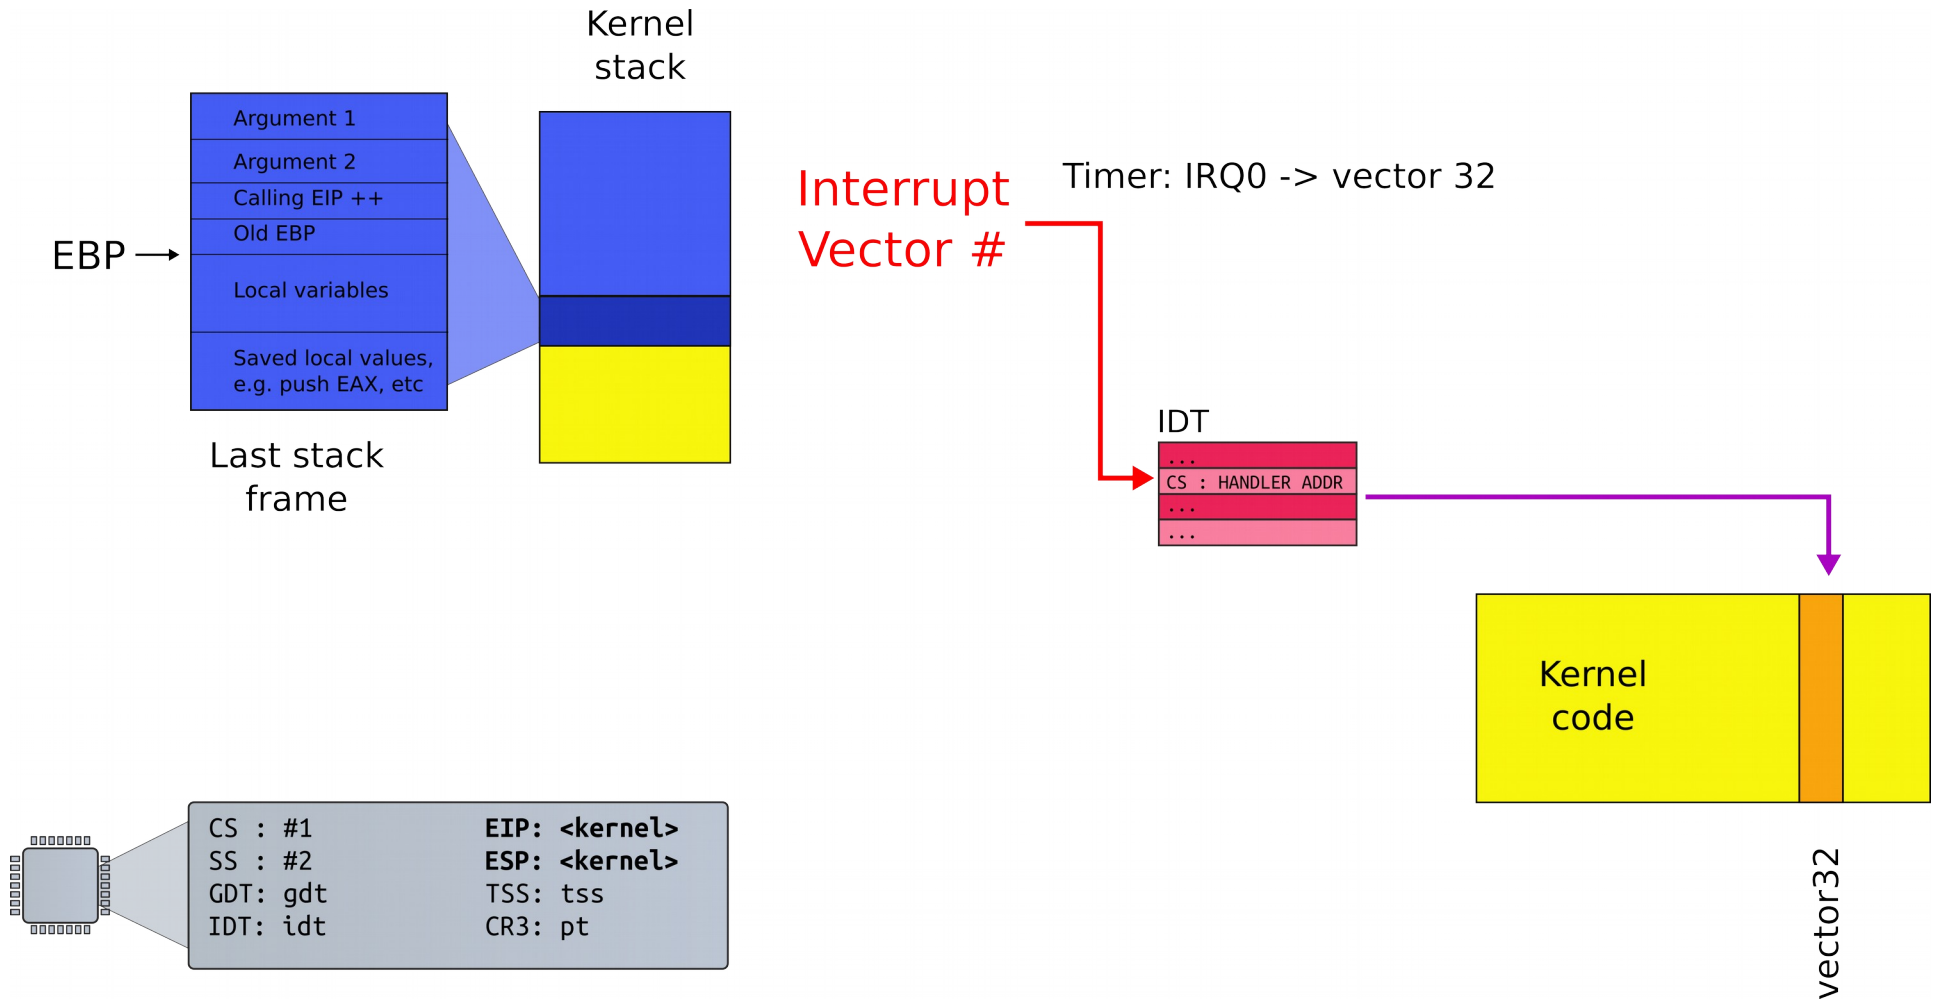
Kernel stack

Argument 1
Argument 2
Calling EIP ++
Old EBP
Local variables
Saved local values, e.g. push EAX, etc

EBP

Last stack frame

Interrupt Vector #

Timer: IRQ0 -> vector 32

IDT
...
CS : HANDLER ADDR
...
...

Kernel code

vector32

CS : #1
SS : #2
GDT: gdt
IDT: idt

EIP: <kernel>
ESP: <kernel>
TSS: tss
CR3: pt